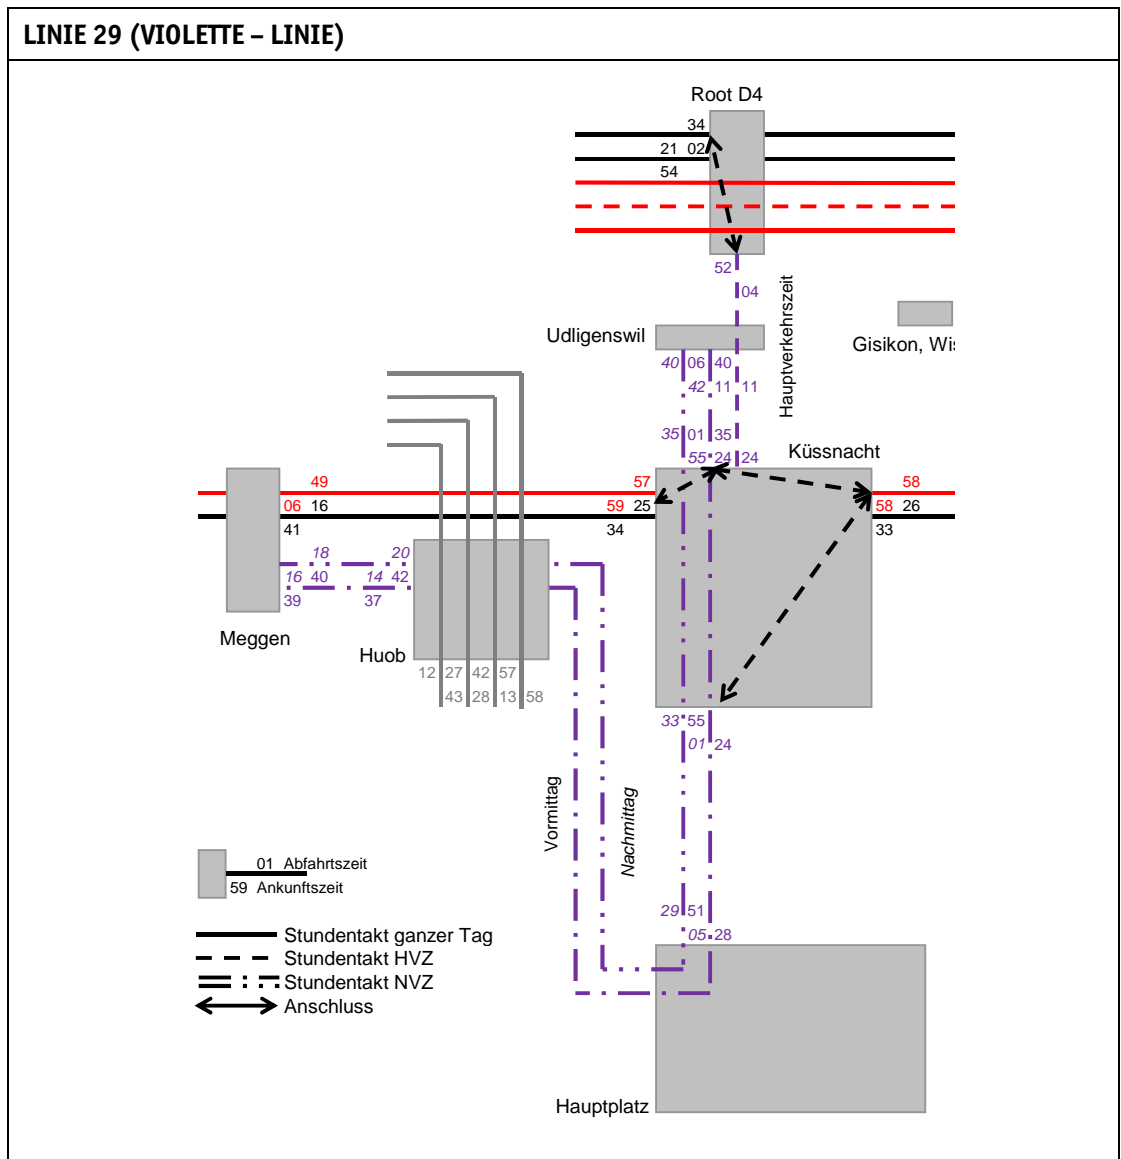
LINIE 29 (VIOLETTE – LINIE)

Root D4
34
21 02
54
52
04
Hauptverkehrszeit
Udligenswil
Gisikon, Wi
40 06 40
42 11 11
35 01 35
55 24 24
Küssnacht
49
57
58
06 16
59 25
58 26
41
34
33
18 20
16 40 14 42
39 37
Meggen
Huob
12 27 42 57
43 28 13 58
33 55
01 24
Vormittag
Nachmittag
29 51
05 28
01 Abfahrtszeit
59 Ankunftszeit
Stundentakt ganzer Tag
Stundentakt HVZ
Stundentakt NVZ
Anschluss
Hauptplatz